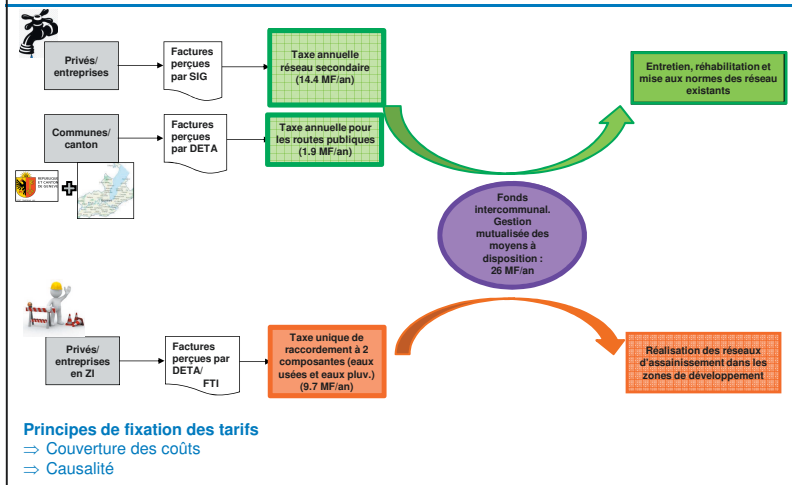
Privés/ entreprises

Factures perçues par SIG

Taxe annuelle réseau secondaire (14.4 MF/an)

Entretien, réhabilitation et mise aux normes des réseau existants

Communes/ canton

Factures perçues par DETA

Taxe annuelle pour les routes publiques (1.9 MF/an)

RÉPUBLIQUE ET CANTON DE GENÈVE

Fonds intercommunal. Gestion mutualisée des moyens à disposition : 26 MF/an

Privés/ entreprises en ZI

Factures perçues par DETA/ FTI

Taxe unique de raccordement à 2 composantes (eaux usées et eaux pluv.) (9.7 MF/an)

Réalisation des réseaux d'assainissement dans les zones de développement

Principes de fixation des tarifs
⇒ Couverture des coûts
⇒ Causalité